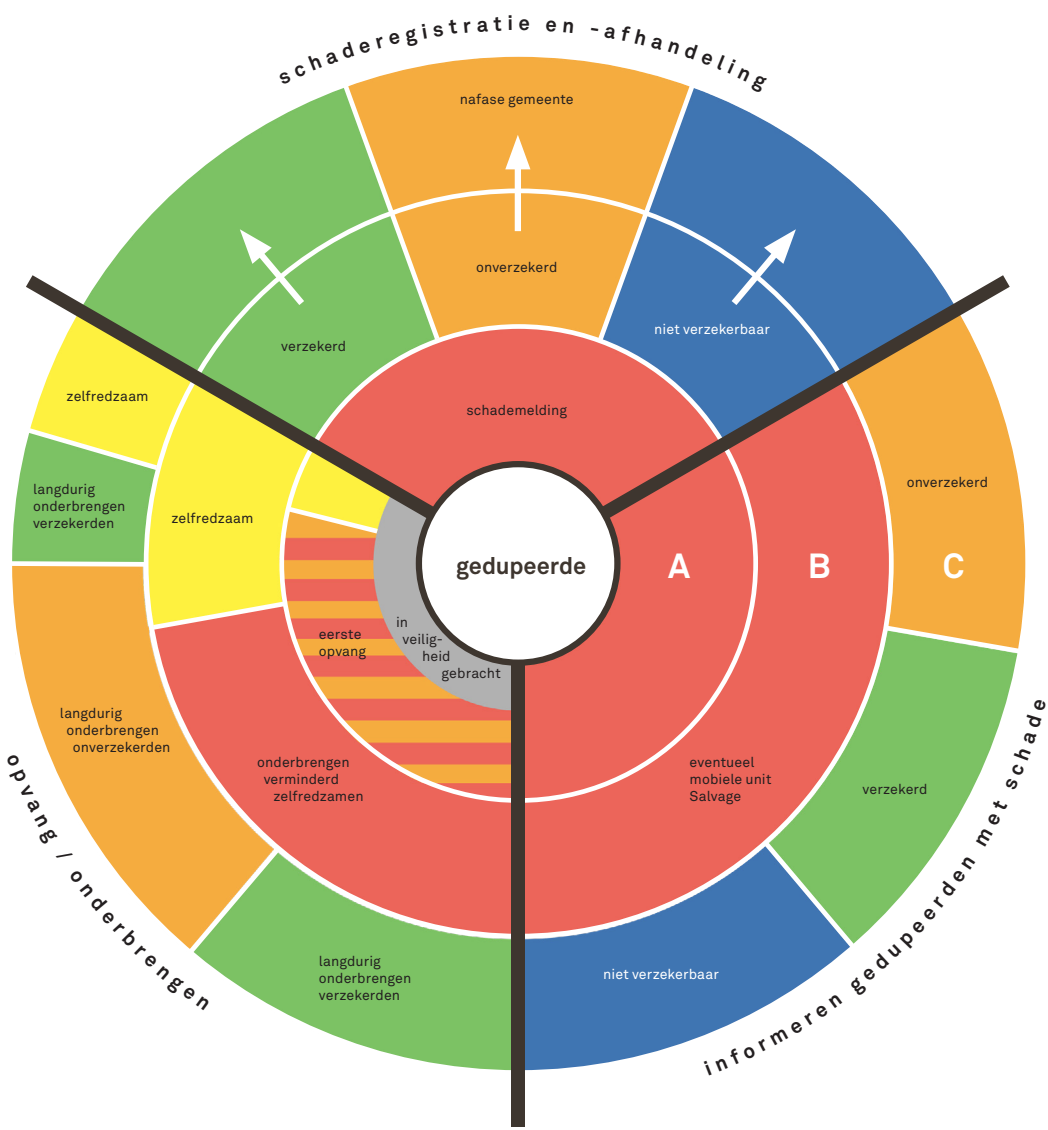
schaderegistratie en -afhandeling

nafase gemeente

onverzekerd

verzekerd

niet verzekerbaar

schademelding

zelfredzaam

langdurig onderbrengen verzekerden

zelfredzaam

gedupeerde

A

B

C

onverzekerd

eerste opvang

in veiligheid gebracht

langdurig onderbrengen onverzekerden

onderbrengen verminderd zelfredzamen

eventueel mobiele unit Salvage

verzekerd

opvang / onderbrengen

langdurig onderbrengen verzekerden

niet verzekerbaar

informeren gedupeerden met schade